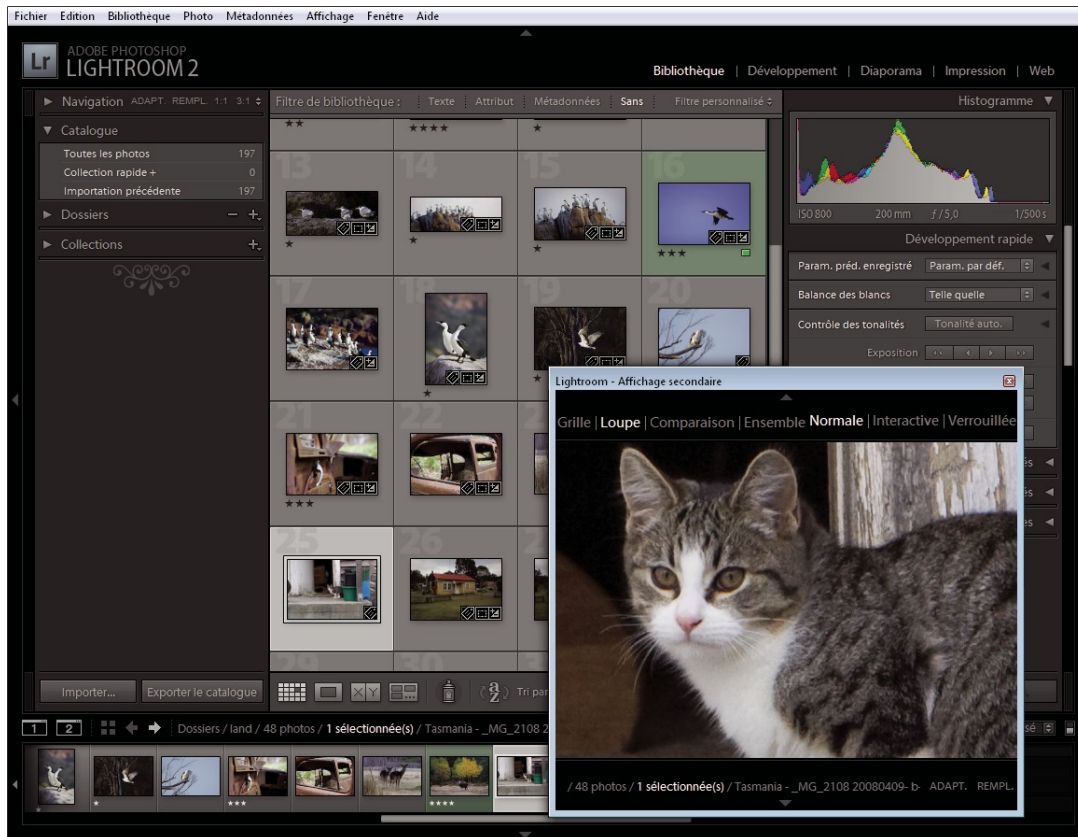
Fichier Edition Bibliothèque Photo Métadonnées Affichage Fenêtre Aide

Lr ADOBE PHOTOSHOP LIGHTROOM 2

Bibliothèque | Développement | Diaporama | Impression | Web

Navigation ADAPT. REMPL. 1:1 3:1

Catalogue
Toutes les photos 197
Collection rapide + 0
Importation précédente 197

Dossiers

Collections

Filtre de bibliothèque : Texte Attribut Métadonnées Sans Filtre personnalisé

13 14 15 16
17 18 19 20
21 22
25 26
29 30

Histogramme
ISO 800 200 mm f / 5,0 1/500 s

Développement rapide
Param. préd. enregistré Param. par déf.
Balance des blancs Telle quelle
Contrôle des tonalités Tonalité auto.
Exposition

Lightroom - Affichage secondaire
Grille | Loupe | Comparaison | Ensemble Normale | Interactive | Verrouillée

/ 48 photos / 1 sélectionnée(s) / Tasmania - _MG_2108 20080409- b- ADAPT. REMPL.

Importer... Exporter le catalogue

Tri par

1 2 Dossiers / land / 48 photos / 1 sélectionnée(s) / Tasmania - _MG_2108 2